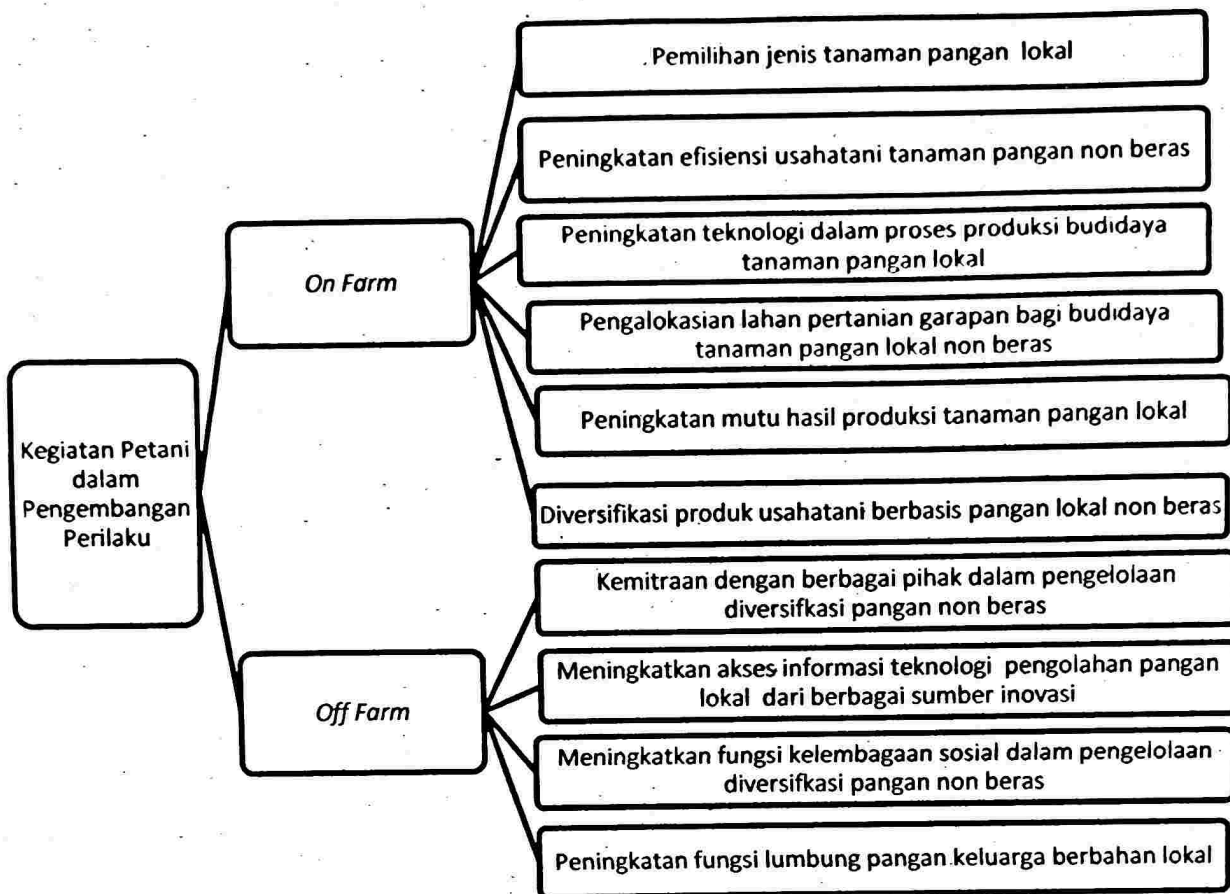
Kegiatan Petani dalam Pengembangan Perilaku

On Farm

Off Farm

Pemilihan jenis tanaman pangan lokal

Peningkatan efisiensi usahatani tanaman pangan non beras

Peningkatan teknologi dalam proses produksi budidaya tanaman pangan lokal

Pengalokasian lahan pertanian garapan bagi budidaya tanaman pangan lokal non beras

Peningkatan mutu hasil produksi tanaman pangan lokal

Diversifikasi produk usahatani berbasis pangan lokal non beras

Kemitraan dengan berbagai pihak dalam pengelolaan diversifkasi pangan non beras

Meningkatkan akses informasi teknologi pengolahan pangan lokal dari berbagai sumber inovasi

Meningkatkan fungsi kelembagaan sosial dalam pengelolaan diversifkasi pangan non beras

Peningkatan fungsi lumbung pangan keluarga berbahan lokal